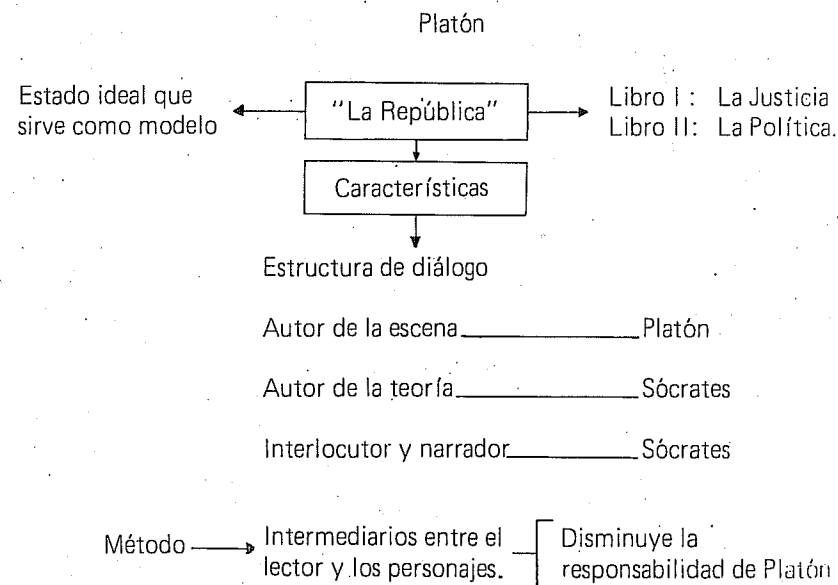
Platón

Estado ideal que sirve como modelo

"La República"

Libro I : La Justicia
Libro II: La Política.

Características

Estructura de diálogo

Autor de la escena ____________ Platón

Autor de la teoría ____________ Sócrates

Interlocutor y narrador ____________ Sócrates

Método → Intermediarios entre el lector y los personajes. — Disminuye la responsabilidad de Platón